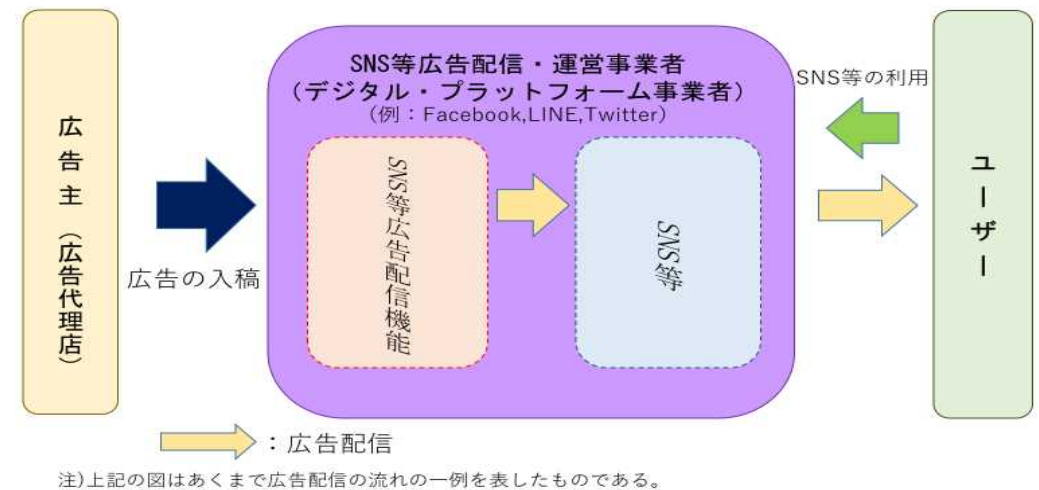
広告主（広告代理店）

広告の入稿

SNS等広告配信・運営事業者
（デジタル・プラットフォーム事業者）
（例：Facebook,LINE,Twitter）

SNS等広告配信機能

SNS等

SNS等の利用

ユーザー

：広告配信

注)上記の図はあくまで広告配信の流れの一例を表したものである。